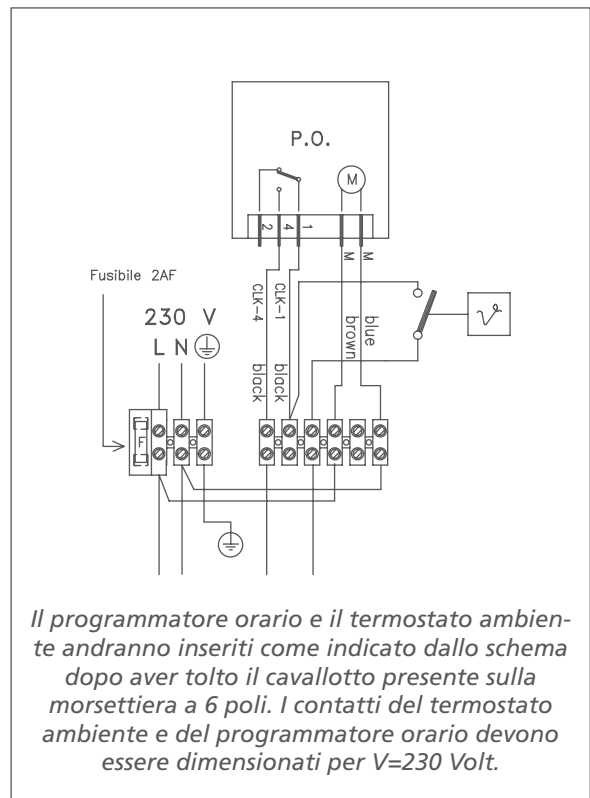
P.O.

M

2 4 1 M M

Fusibile 2AF

230 V

L N

CLK-4 CLK-1

black black

blue brown

F

Il programmatore orario e il termostato ambiente andranno inseriti come indicato dallo schema dopo aver tolto il cavallotto presente sulla morsettiera a 6 poli. I contatti del termostato ambiente e del programmatore orario devono essere dimensionati per V=230 Volt.